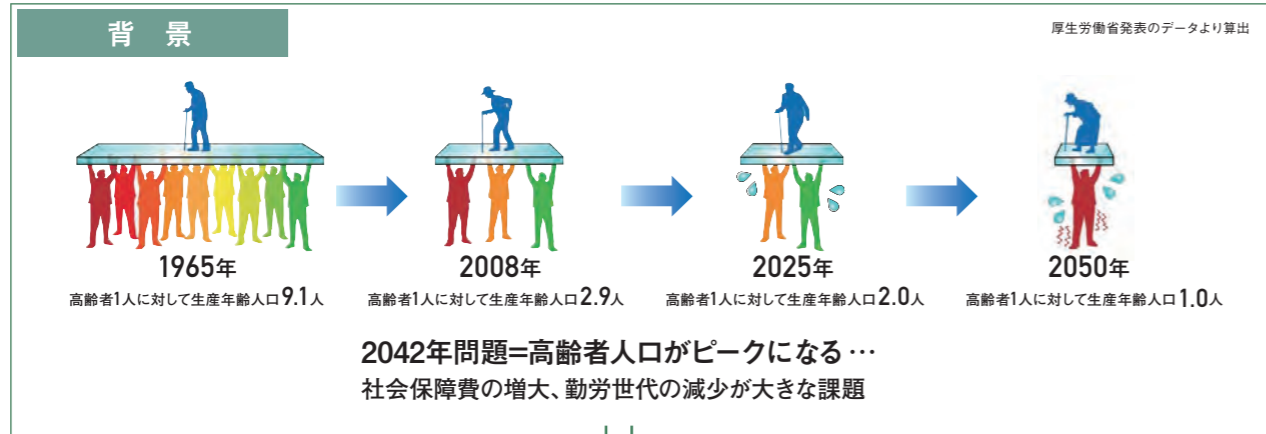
背　景

厚生労働省発表のデータより算出

1965年
高齢者1人に対して生産年齢人口9.1人

2008年
高齢者1人に対して生産年齢人口2.9人

2025年
高齢者1人に対して生産年齢人口2.0人

2050年
高齢者1人に対して生産年齢人口1.0人

2042年問題=高齢者人口がピークになる…
社会保障費の増大、勤労世代の減少が大きな課題